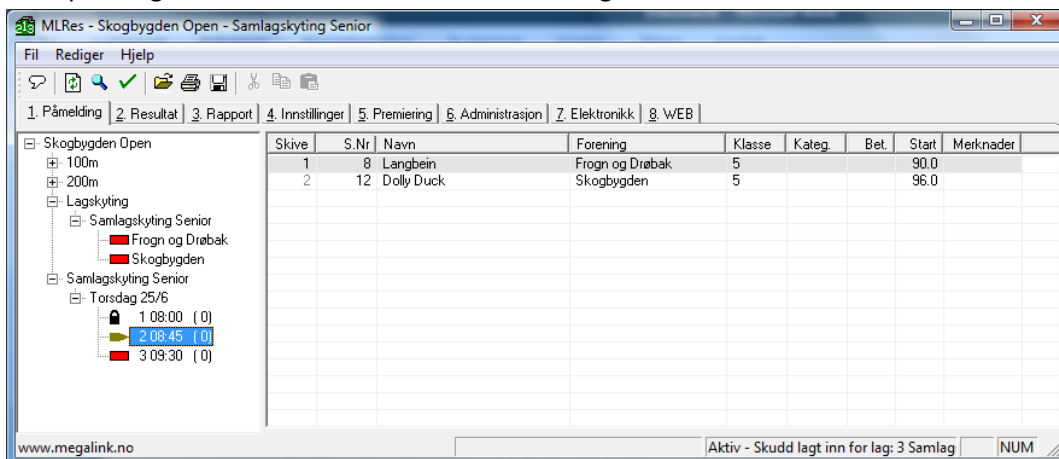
MLRes - Skogbygden Open - Samlagskyting Senior

Fil Rediger Hjelp

1. Påmelding | 2. Resultat | 3. Rapport | 4. Innstillinger | 5. Premiering | 6. Administrasjon | 7. Elektronikk | 8. WEB

Skogbygden Open
100m
200m
Lagskyting
Samlagskyting Senior
Frogn og Drøbak
Skogbygden
Samlagskyting Senior
Torsdag 25/6
1 08:00 ( 0)
2 08:45 ( 0)
3 09:30 ( 0)

| Skive | S.Nr | Navn | Forening | Klasse | Kateg. | Bet. | Start | Merknader |
|---|---|---|---|---|---|---|---|---|
| 1 | 8 | Langbein | Frogn og Drøbak | 5 | | | 90.0 | |
| 2 | 12 | Dolly Duck | Skogbygden | 5 | | | 96.0 | |

www.megalink.no | Aktiv - Skudd lagt inn for lag: 3 Samlag | NUM